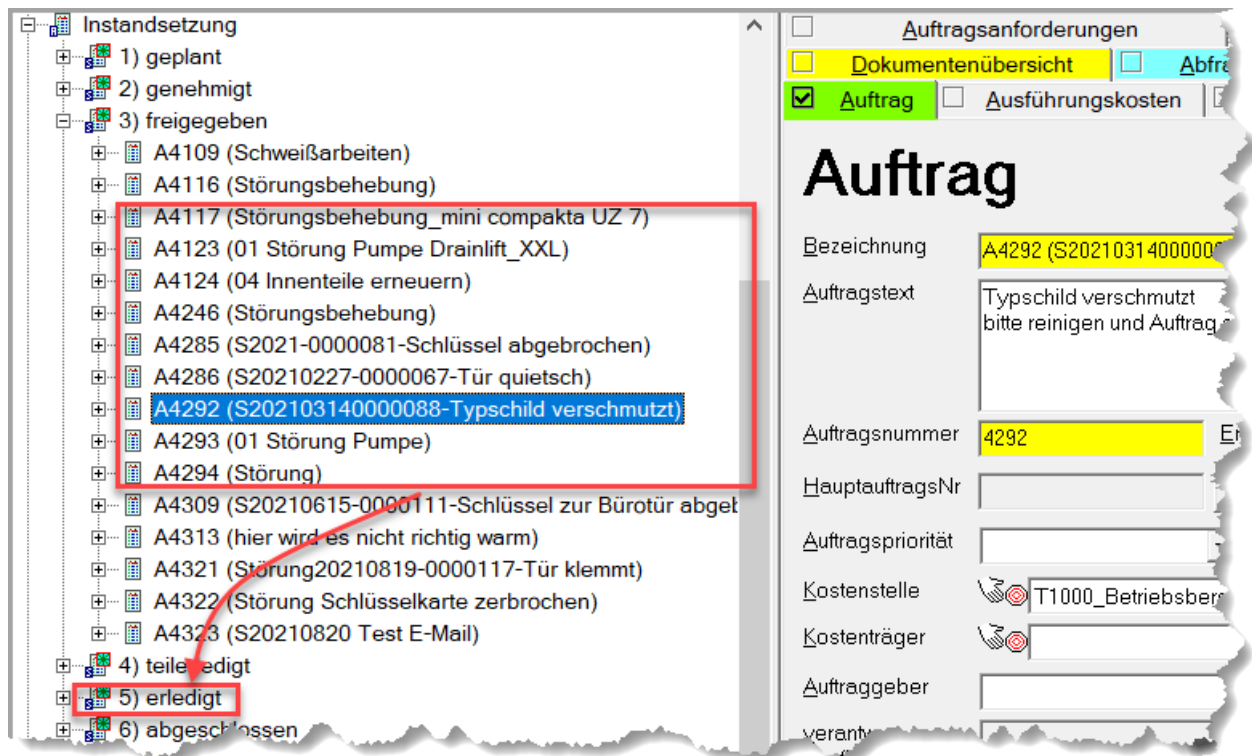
Instandsetzung
1) geplant
2) genehmigt
3) freigegeben
A4109 (Schweißarbeiten)
A4116 (Störungsbehebung)
A4117 (Störungsbehebung_mini compakta UZ 7)
A4123 (01 Störung Pumpe Drainlift_XXL)
A4124 (04 Innenteile erneuern)
A4246 (Störungsbehebung)
A4285 (S2021-0000081-Schlüssel abgebrochen)
A4286 (S20210227-0000067-Tür quietsch)
A4292 (S202103140000088-Typschild verschmutzt)
A4293 (01 Störung Pumpe)
A4294 (Störung)
A4309 (S20210615-0000111-Schlüssel zur Bürotür abgeb
A4313 (hier wird es nicht richtig warm)
A4321 (Störung20210819-0000117-Tür klemmt)
A4322 (Störung Schlüsselkarte zerbrochen)
A4323 (S20210820 Test E-Mail)
4) teilerledigt
5) erledigt
6) abgeschlossen

Auftragsanforderungen
Dokumentenübersicht
Abfra
Auftrag
Ausführungskosten

Auftrag
Bezeichnung
A4292 (S20210314000008
Auftragstext
Typschild verschmutzt
bitte reinigen und Auftrag
Auftragsnummer
4292
Er
HauptauftragsNr
Auftragspriorität
Kostenstelle
T1000_Betriebsber
Kostenträger
Auftraggeber
verant